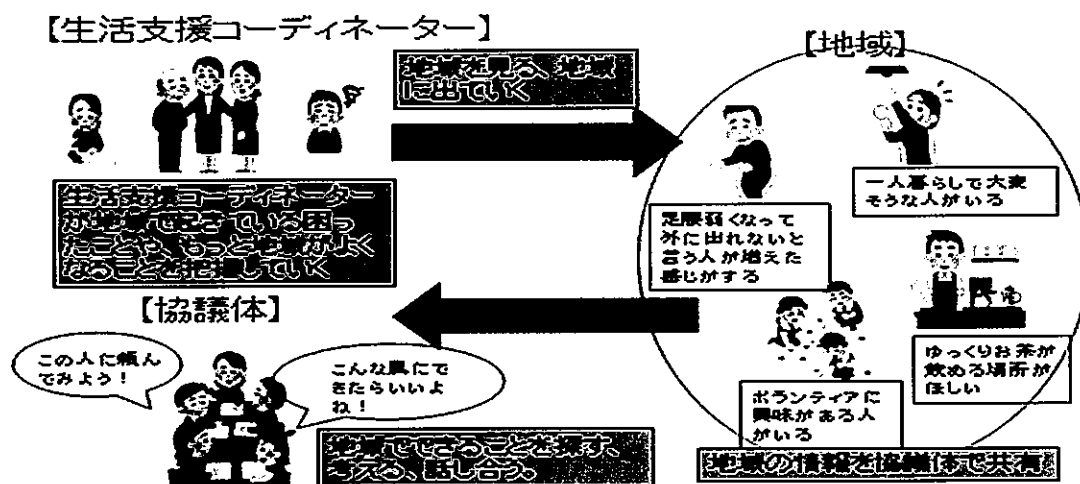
【生活支援コーディネーター】

地域を見る、地域に出ていく

生活支援コーディネーターが地域で起きている困ったことや、もっと地域がよくなることを把握していく

【地域】

一人暮らしで大変そうな人がいる

足腰弱くなって外に出れないと言う人が増えた感じがする

ゆっくりお茶が飲める場所がほしい

ボランティアに興味がある人がいる

地域の情報を協議体で共有

【協議体】

この人に頼んでみよう！

こんな風にできたらいいよね！

地域でできることを探す、考える、話し合う。